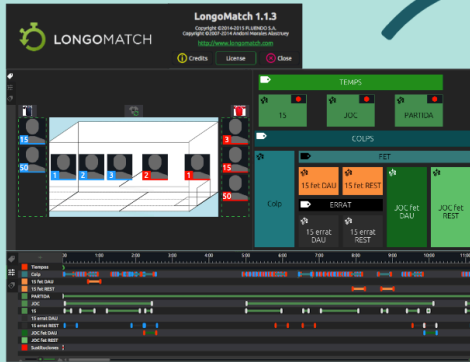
LONGOMATCH

LongoMatch 1.1.3

Copyright ©2014-2015 FLUENDO S.A.
Copyright ©2007-2014 Andoni Morales Alastruey

http://www.longomatch.com

Credits
License
Close

TEMPS

15
JOC
PARTIDA

COPS

FET

15 fet DAU
15 fet REST

ERRAT

15 errat DAU
15 errat REST

Colp

JOC fet DAU
JOC fet REST

15
50
1
3
5
2
1
3
15
50

Temps
Colp
15 fet DAU
15 fet REST
PARTIDA
JOC
15
15 errat DAU
15 errat REST
JOC fet DAU
JOC fet REST
Substitucions

0:00
1:00
2:00
3:00
4:00
5:00
6:00
7:00
8:00
9:00
10:00